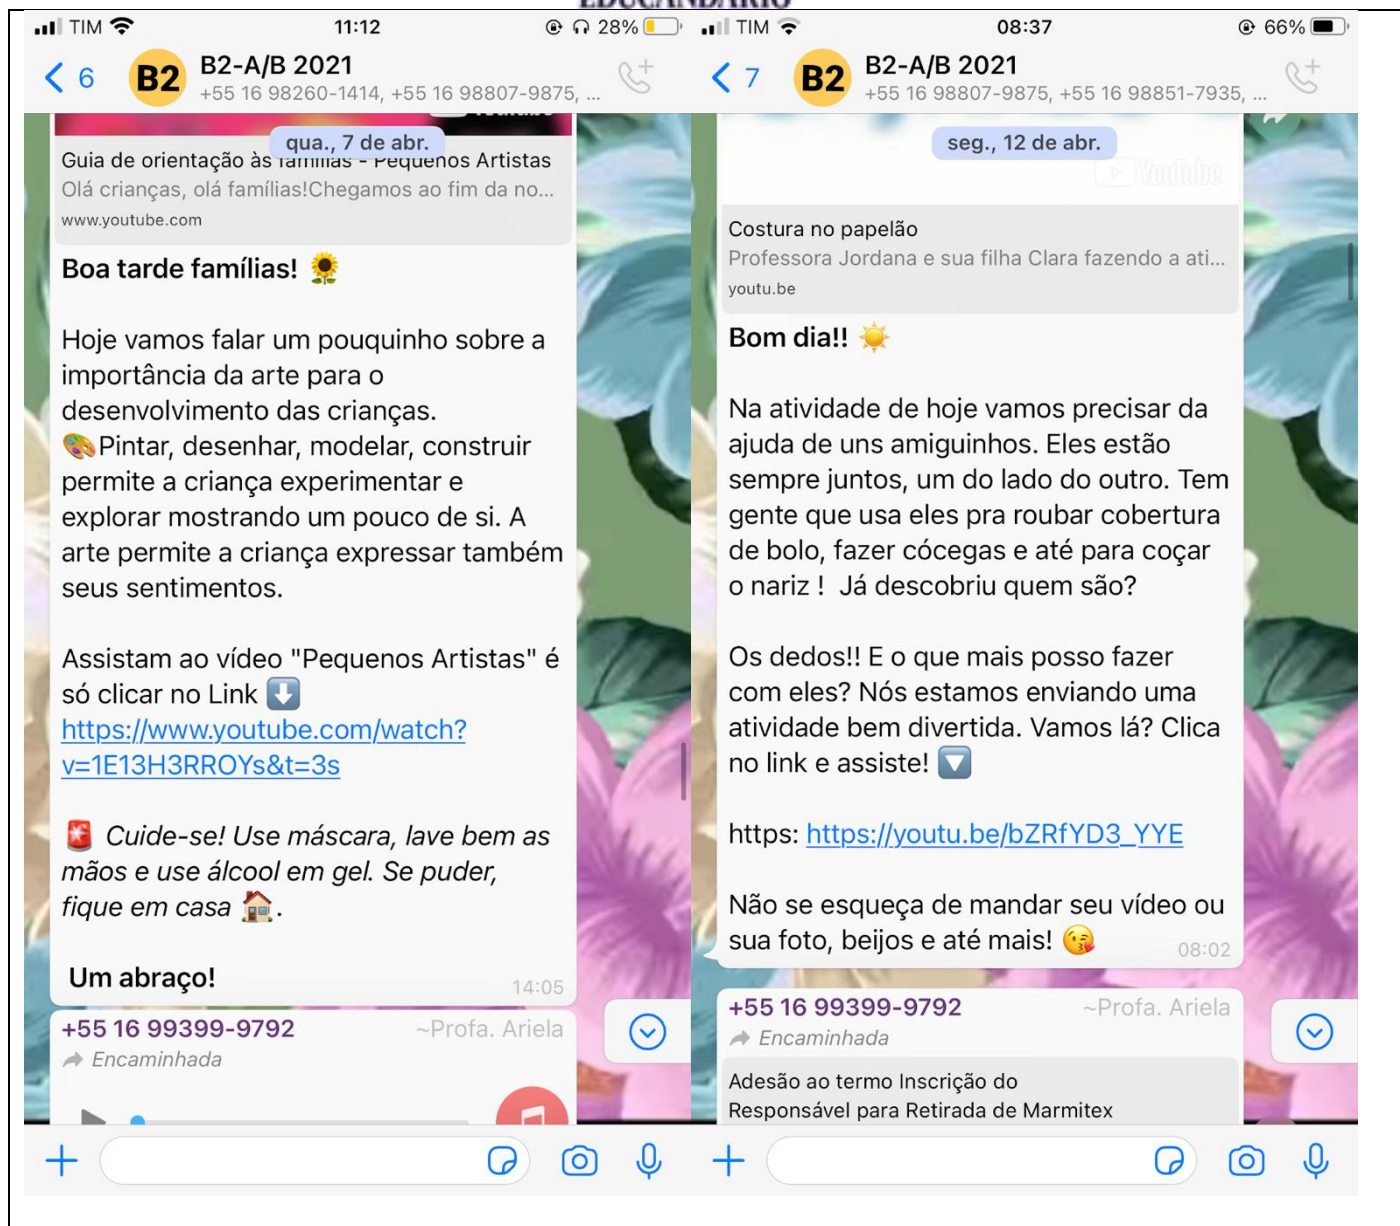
TIM 11:12 28%

6 B2 B2-A/B 2021
+55 16 98260-1414, +55 16 98807-9875, ...

qua., 7 de abr.

Guia de orientação às famílias - Pequenos Artistas
Olá crianças, olá famílias!Chegamos ao fim da no...
www.youtube.com

Boa tarde famílias! 🌻

Hoje vamos falar um pouquinho sobre a importância da arte para o desenvolvimento das crianças.
🎨Pintar, desenhar, modelar, construir permite a criança experimentar e explorar mostrando um pouco de si. A arte permite a criança expressar também seus sentimentos.

Assistam ao vídeo "Pequenos Artistas" é só clicar no Link ⬇️
https://www.youtube.com/watch?v=1E13H3RROYs&t=3s

🚨 *Cuide-se! Use máscara, lave bem as mãos e use álcool em gel. Se puder, fique em casa* 🏠.

Um abraço! 14:05

+55 16 99399-9792 ~Profa. Ariela
Encaminhada

TIM 08:37 66%

7 B2 B2-A/B 2021
+55 16 98807-9875, +55 16 98851-7935, ...

seg., 12 de abr.

YouTube

Costura no papelão
Professora Jordana e sua filha Clara fazendo a ati...
youtu.be

Bom dia!! ☀️

Na atividade de hoje vamos precisar da ajuda de uns amiguinhos. Eles estão sempre juntos, um do lado do outro. Tem gente que usa eles pra roubar cobertura de bolo, fazer cócegas e até para coçar o nariz ! Já descobriu quem são?

Os dedos!! E o que mais posso fazer com eles? Nós estamos enviando uma atividade bem divertida. Vamos lá? Clica no link e assiste! 🔽

https: https://youtu.be/bZRfYD3_YYE

Não se esqueça de mandar seu vídeo ou sua foto, beijos e até mais! 😘 08:02

+55 16 99399-9792 ~Profa. Ariela
Encaminhada

Adesão ao termo Inscrição do Responsável para Retirada de Marmitex